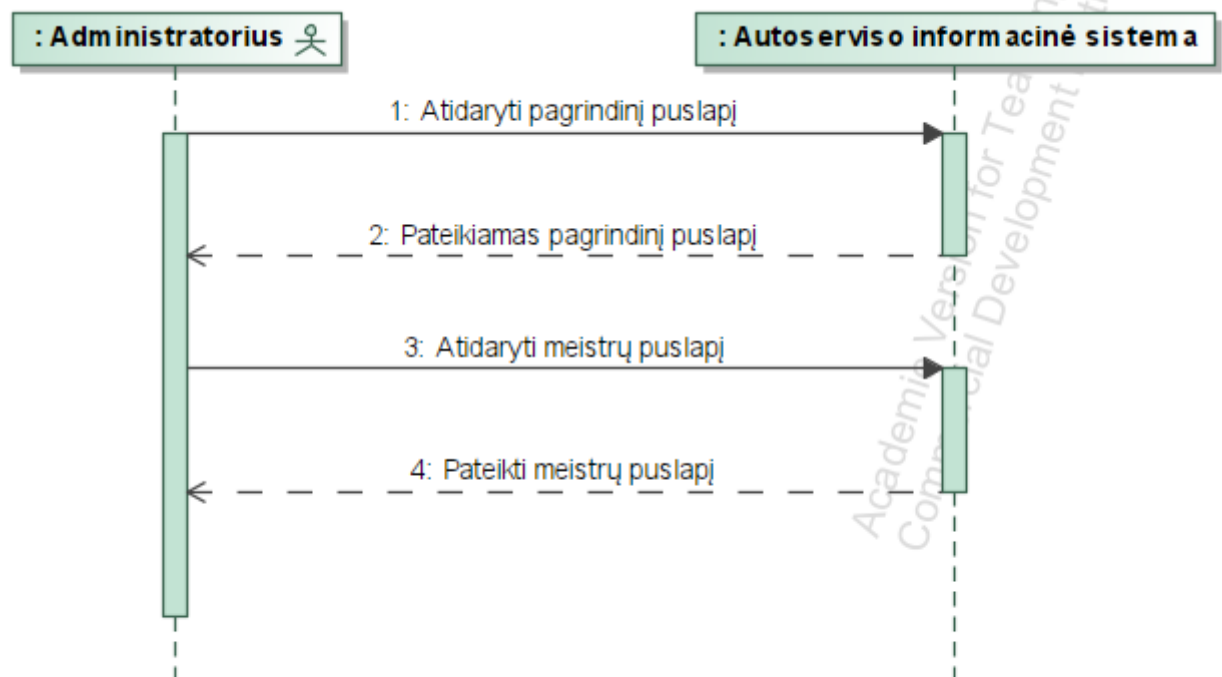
: Administratorius

: Autoserviso informacinė sistema

1: Atidaryti pagrindinį puslapį

2: Pateikiamas pagrindinį puslapį

3: Atidaryti meistrų puslapį

4: Pateikti meistrų puslapį

Academic Version for Tea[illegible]
Commercial Development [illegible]